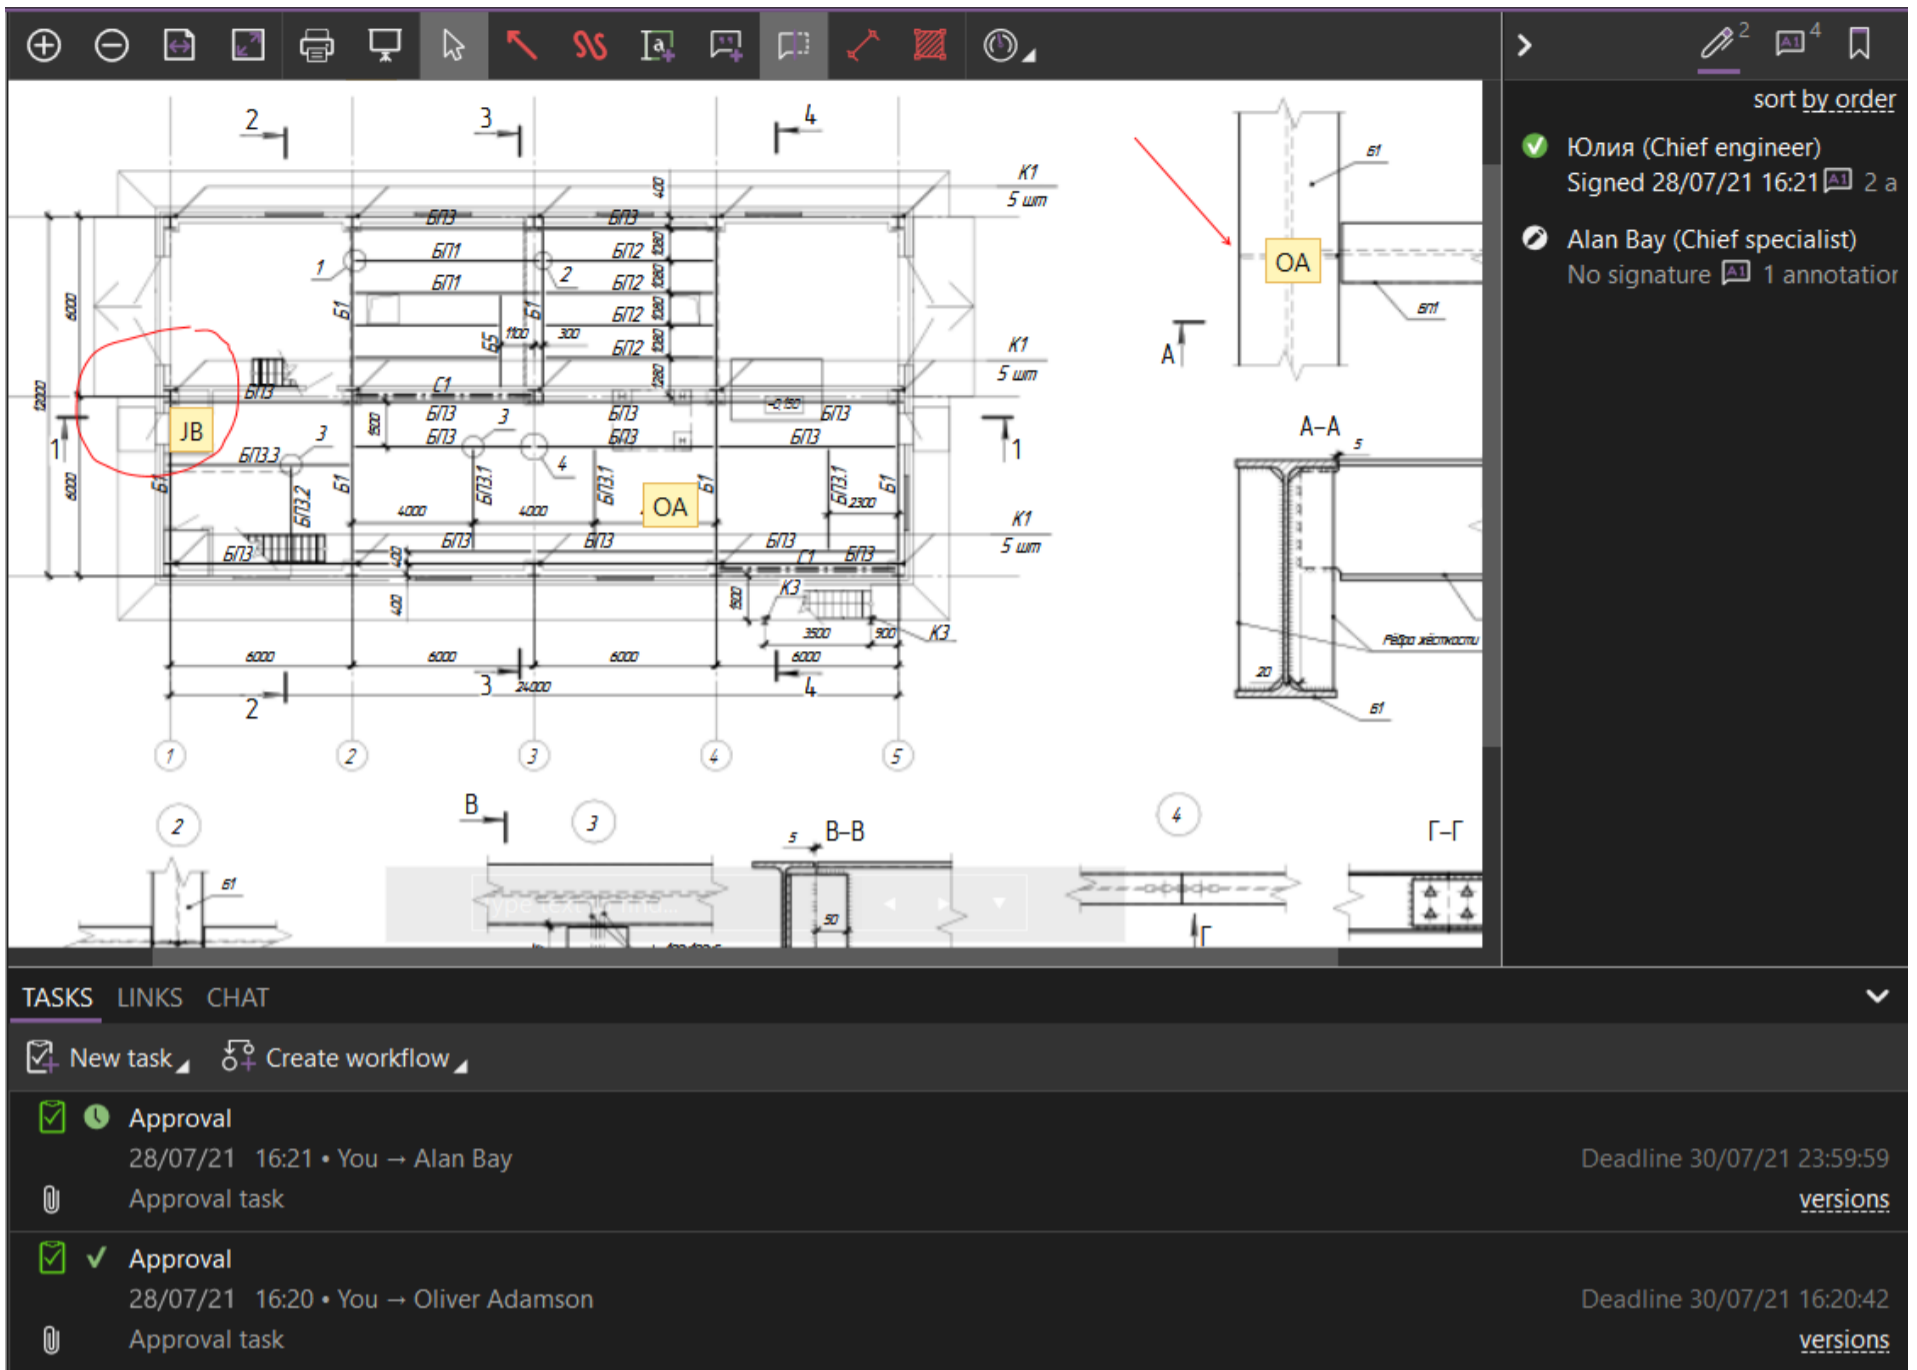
2 3 4

К1
5 шт

БП3 БП3
БП1 БП2
1 2
БП1 БП2
Б1 Б1
БП2
Б5 1100 300
БП2
БП3 С1
JB
БП3 3 БП3 БП3
БП3.3 3 БП3 БП3 БП3
4 OA
БП3.2 Б1 4000 БП3.1 4000 БП3.1 Б1 БП3.1 2300 Б1
БП3 БП3 БП3 С1 БП3 БП3
К3
3500 900 К3
6000 6000 6000 6000
24000
2 3 4
1 1
1 2 3 4 5

К1
5 шт
К1
5 шт

6000
12000
6000

Б1
OA
БП1
A

A–A
5
Ребро жёсткости
20
Б1

2 B 3 4
B–B Г–Г
5
Б1
50
Г

sort by order
Юлия (Chief engineer)
Signed 28/07/21 16:21 2 a
Alan Bay (Chief specialist)
No signature 1 annotatior

TASKS LINKS CHAT

New task Create workflow

Approval
28/07/21 16:21 • You → Alan Bay
Deadline 30/07/21 23:59:59
Approval task
versions

Approval
28/07/21 16:20 • You → Oliver Adamson
Deadline 30/07/21 16:20:42
Approval task
versions